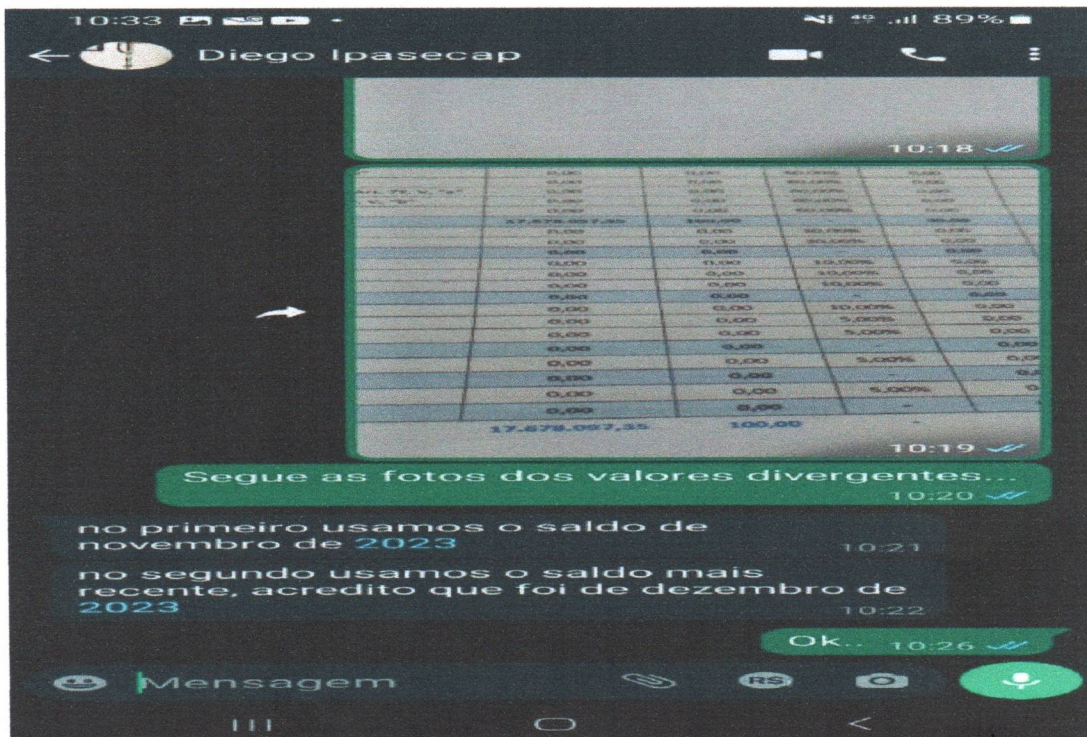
10:33

89%

Diego Ipasecap

10:18

| | 0,00 | 0,00 | 60,00% | 0,00 |
|---|---|---|---|---|
| | 0,00 | 0,00 | 60,00% | 0,00 |
| | 0,00 | 0,00 | 60,00% | 0,00 |
| | 0,00 | 0,00 | 60,00% | 0,00 |
| | 0,00 | 0,00 | 60,00% | 0,00 |
| | 17.678.097,35 | 100,00 | | |
| | 0,00 | 0,00 | 30,00% | 0,00 |
| | 0,00 | 0,00 | 30,00% | 0,00 |
| | 0,00 | 0,00 | | 0,00 |
| | 0,00 | 0,00 | 10,00% | 0,00 |
| | 0,00 | 0,00 | 10,00% | 0,00 |
| | 0,00 | 0,00 | 10,00% | 0,00 |
| | 0,00 | 0,00 | - | 0,00 |
| | 0,00 | 0,00 | 10,00% | 0,00 |
| | 0,00 | 0,00 | 5,00% | 0,00 |
| | 0,00 | 0,00 | 5,00% | 0,00 |
| | 0,00 | 0,00 | - | 0,00 |
| | 0,00 | 0,00 | 5,00% | 0,00 |
| | 0,00 | 0,00 | - | 0,00 |
| | 0,00 | 0,00 | 5,00% | 0,00 |
| | 0,00 | 0,00 | - | |
| | 17.678.097,35 | 100,00 | | |

10:19

Segue as fotos dos valores divergentes...
10:20

no primeiro usamos o saldo de novembro de 2023
10:21

no segundo usamos o saldo mais recente, acredito que foi de dezembro de 2023
10:22

Ok.. 10:26

Mensagem